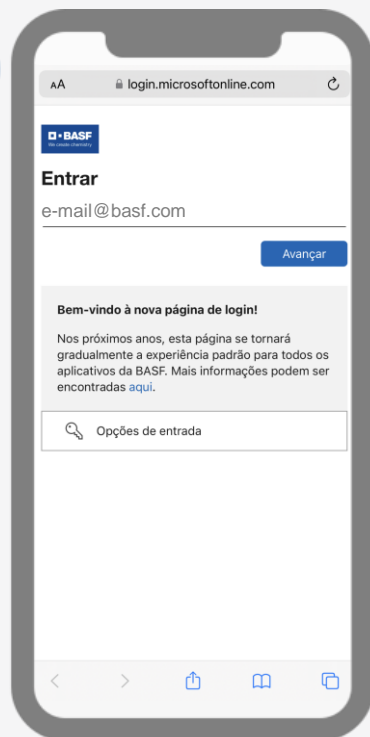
AA login.microsoftonline.com

BASF
We create chemistry

Entrar

e-mail@basf.com

Avançar

Bem-vindo à nova página de login!

Nos próximos anos, esta página se tornará gradualmente a experiência padrão para todos os aplicativos da BASF. Mais informações podem ser encontradas aqui.

Opções de entrada